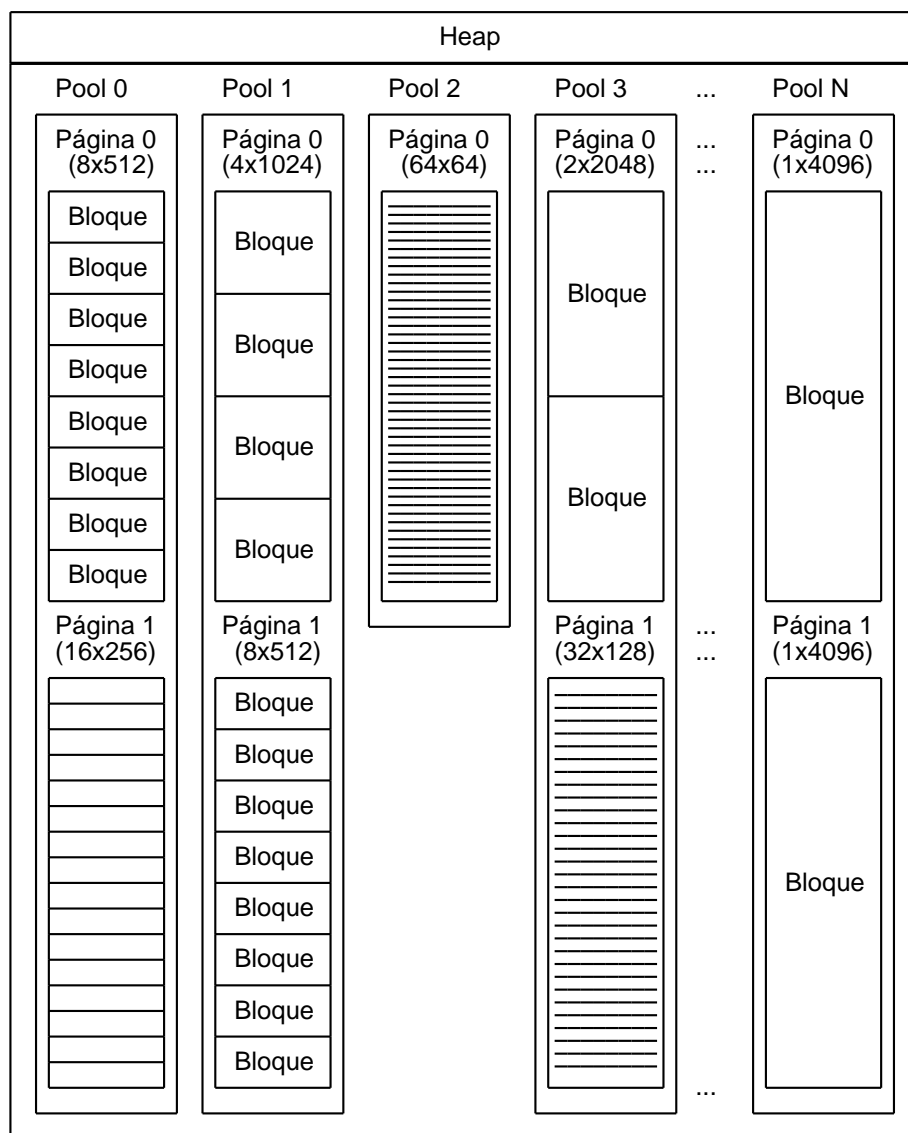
Heap

Pool 0

Página 0
(8x512)

Bloque
Bloque
Bloque
Bloque
Bloque
Bloque
Bloque
Bloque

Página 1
(16x256)

Pool 1

Página 0
(4x1024)

Bloque
Bloque
Bloque
Bloque

Página 1
(8x512)

Bloque
Bloque
Bloque
Bloque
Bloque
Bloque
Bloque
Bloque

Pool 2

Página 0
(64x64)

Pool 3

Página 0
(2x2048)

Bloque
Bloque

Página 1
(32x128)

...

...
...

...
...

...

Pool N

Página 0
(1x4096)

Bloque

Página 1
(1x4096)

Bloque